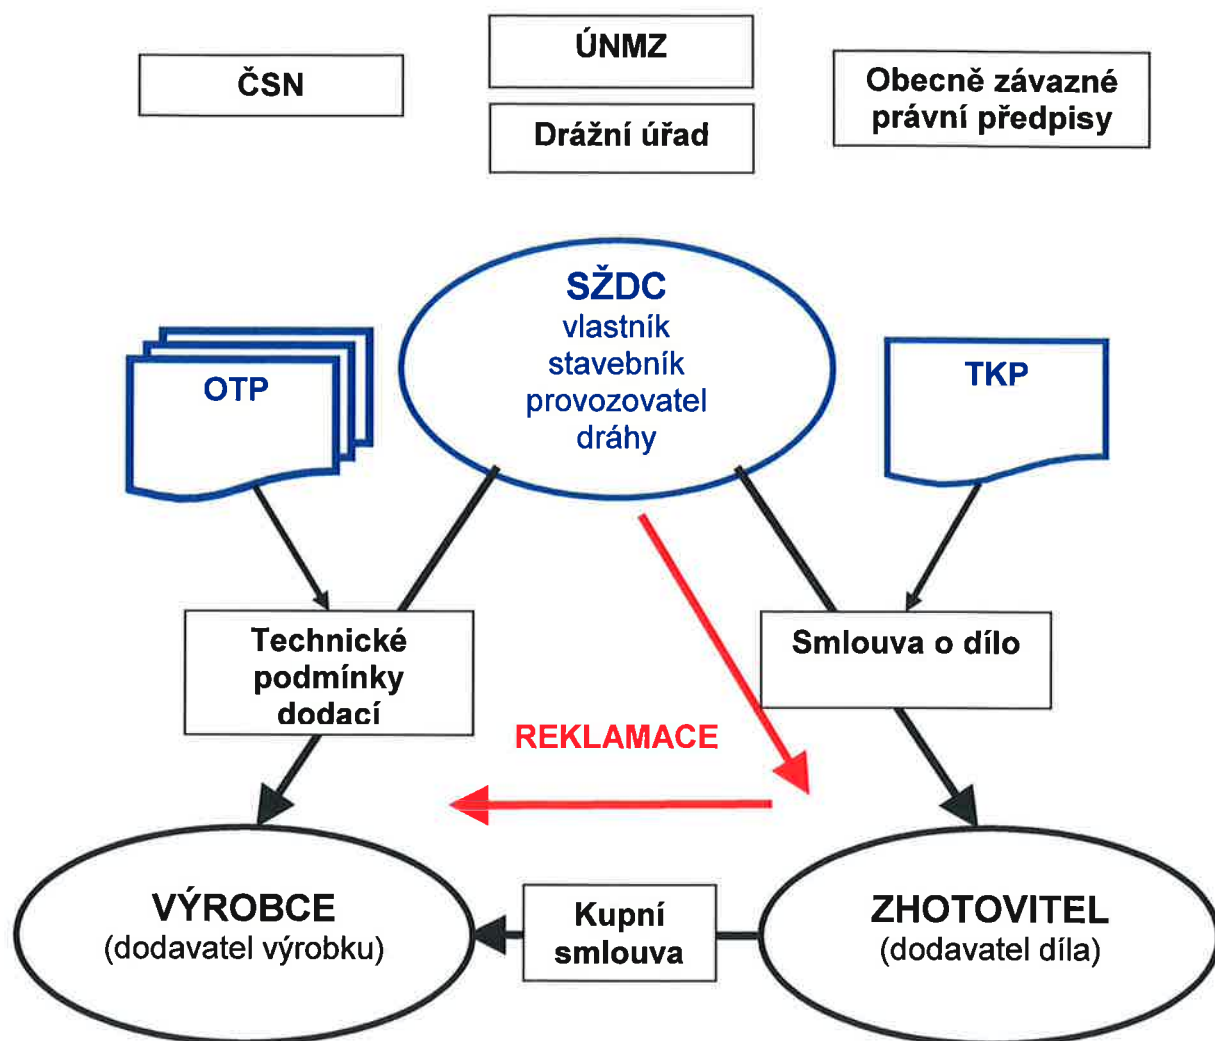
ČSN

ÚNMZ

Drážní úřad

Obecně závazné právní předpisy

SŽDC
vlastník
stavebník
provozovatel
dráhy

OTP

TKP

Technické podmínky dodací

Smlouva o dílo

REKLAMACE

VÝROBCE
(dodavatel výrobku)

Kupní smlouva

ZHOTOVITEL
(dodavatel díla)